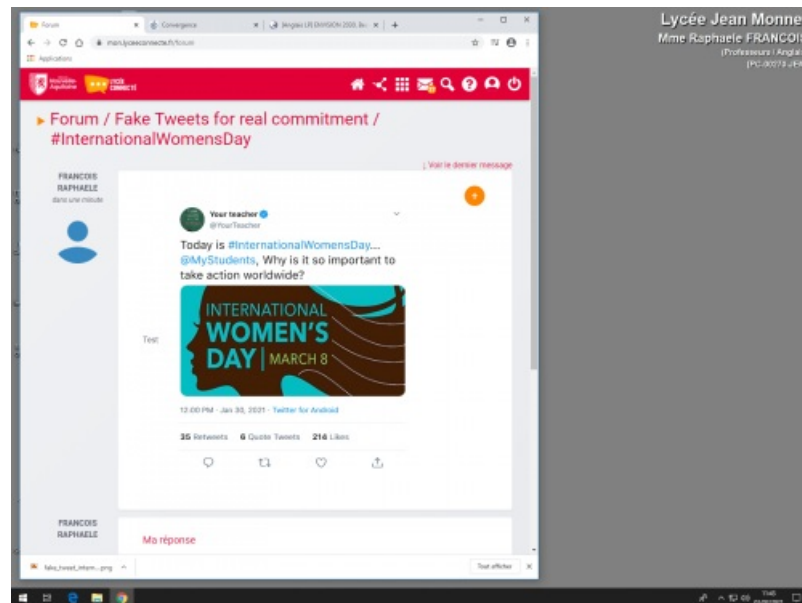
Forum × Convergence × Anglais LR DIVISION 2000 × +

mon.lyceeconnecte.fr/forum

Applications

Nouvelle-Aquitaine LYCÉE CONNECTÉ

▸ Forum / Fake Tweets for real commitment / #InternationalWomensDay

↓ Voir le dernier message

FRANCOIS RAPHAELE
dans une minute

Your teacher
@YourTeacher

Today is #InternationalWomensDay.... @MyStudents, Why is it so important to take action worldwide?

INTERNATIONAL WOMEN'S DAY | MARCH 8

12:00 PM · Jan 30, 2021 · Twitter for Android

35 Retweets 6 Quote Tweets 214 Likes

Test

FRANCOIS RAPHAELE

Ma réponse

fake_tweet_intern....png

Tout afficher ×

Lycée Jean Monne
Mme Raphaele FRANCOIS
(Professeurs | Anglai
(PC-00079-JEI